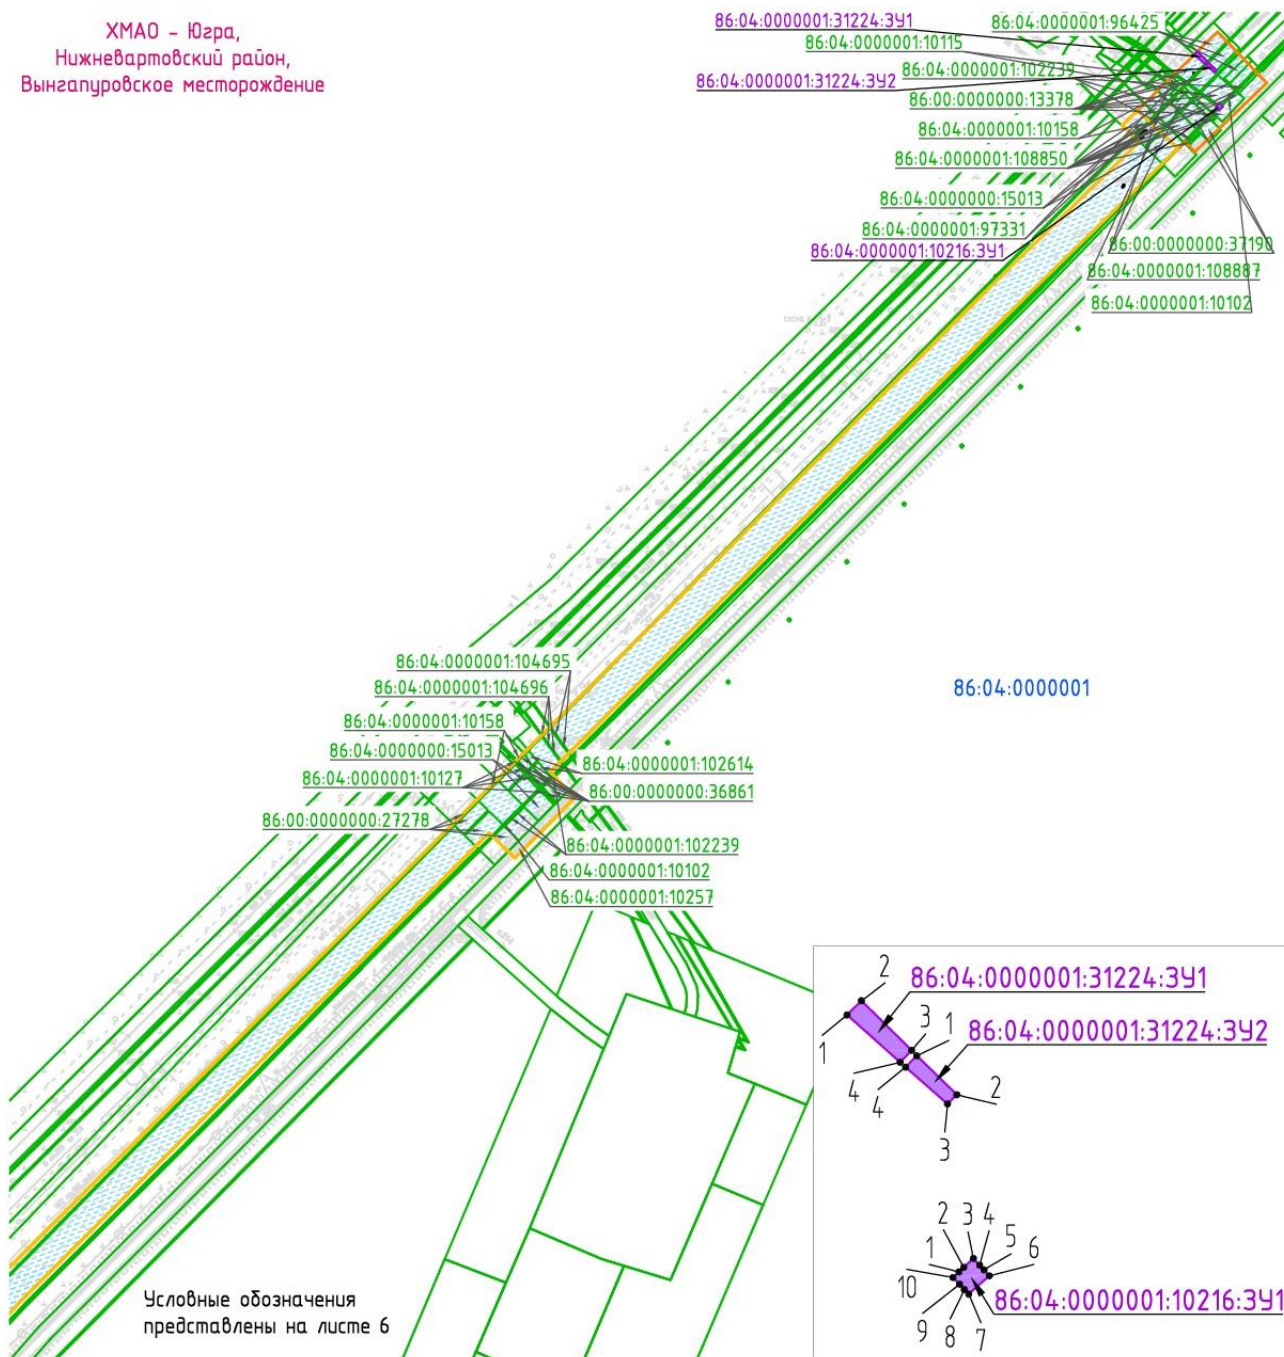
ХМАО - Югра,
Нижневартовский район,
Вынгапуровское месторождение

86:04:0000001:31224:ЗУ1
86:04:0000001:96425
86:04:0000001:10115
86:04:0000001:31224:ЗУ2
86:04:0000001:102239
86:00:0000000:13378
86:04:0000001:10158
86:04:0000001:108850
86:04:0000000:15013
86:04:0000001:97331
86:04:0000001:10216:ЗУ1
86:00:0000000:37190
86:04:0000001:108887
86:04:0000001:10102

86:04:0000001:104695
86:04:0000001:104696
86:04:0000001:10158
86:04:0000000:15013
86:04:0000001:10127
86:04:0000001:102614
86:00:0000000:36861
86:00:0000000:27278
86:04:0000001:102239
86:04:0000001:10102
86:04:0000001:10257

86:04:0000001

2 86:04:0000001:31224:ЗУ1
1 3 1 86:04:0000001:31224:ЗУ2
4 4 2
3

2 3 4
1 5 6
10 86:04:0000001:10216:ЗУ1
9 8 7

Условные обозначения
представлены на листе 6